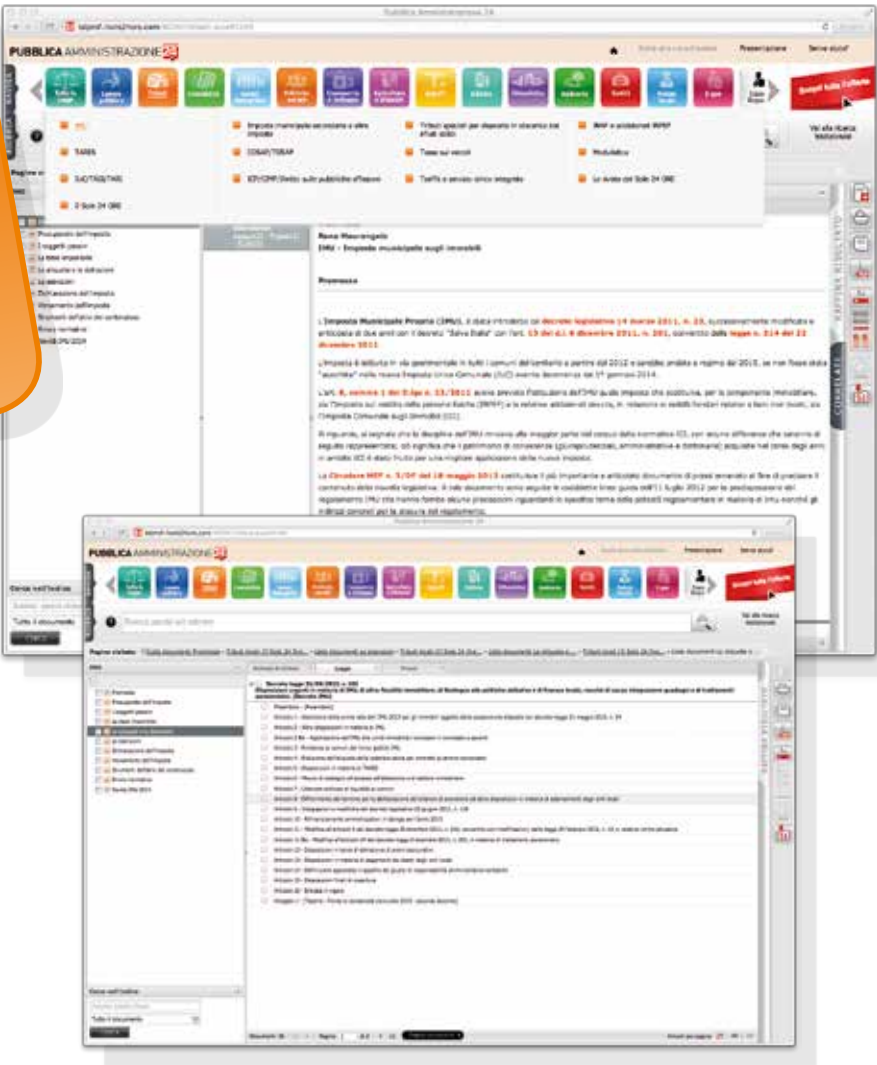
PUBBLICA AMMINISTRAZIONE 24

Presentazione

Servizi utenti

IMU

Imposta municipale secondaria e altre imposte

Tributi speciali per deposito in catasto e atti

IRAP e addizionali IRPEF

TARES

COSAP/TOSAP

Tasse sui veicoli

Modulistica

ICI/TASI/TARI

IDS/CIMP/Diritti sulle pubbliche affissioni

Tariffa e servizio idrico integrato

Le Guide del Sole 24 ORE

Il Sole 24 ORE

Vai alla ricerca istituzionale

Presupposto dell'imposta

I soggetti passivi

La base imponibile

Le aliquote e le detrazioni

Le esenzioni

Dichiarazione dell'imposta

Versamento dell'imposta

Strumenti deflativi del contenzioso

Novità normative

Guida IMU 2014

Rena Mauro

IMU - Imposta municipale sugli immobili

Premessa

L'Imposta Municipale Propria (IMU), è stata introdotta dal decreto legislativo 14 marzo 2011, n. 23, successivamente modificata e anticipata di due anni con il decreto "Salva Italia" con l'art. 13 del d.l. 6 dicembre 2011, n. 201, convertito dalla legge n. 214 del 22 dicembre 2011.

Cerca nell'indice

Tutto il documento

Pubblica Amministrazione 24

PUBBLICA AMMINISTRAZIONE 24

Presentazione

Servizi utenti

Vai alla ricerca istituzionale

IMU

Premessa

Presupposto dell'imposta

I soggetti passivi

La base imponibile

Le aliquote e le detrazioni

Le esenzioni

Dichiarazione dell'imposta

Versamento dell'imposta

Strumenti deflativi del contenzioso

Novità normative

Guida IMU 2014

Decreto legge 31/08/2013 n. 102

Premessa

Cerca nell'indice

Tutto il documento

Documenti

Pagina